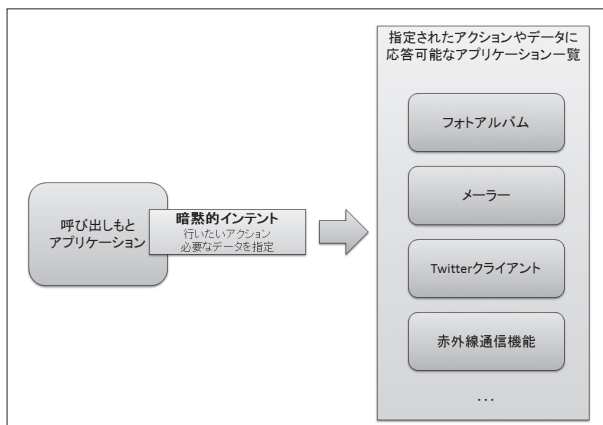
呼び出しもと
アプリケーション

暗黙的インテント
行いたいアクション
必要なデータを指定

指定されたアクションやデータに応答可能なアプリケーション一覧

フォトアルバム

メーラー

Twitterクライアント

赤外線通信機能

…